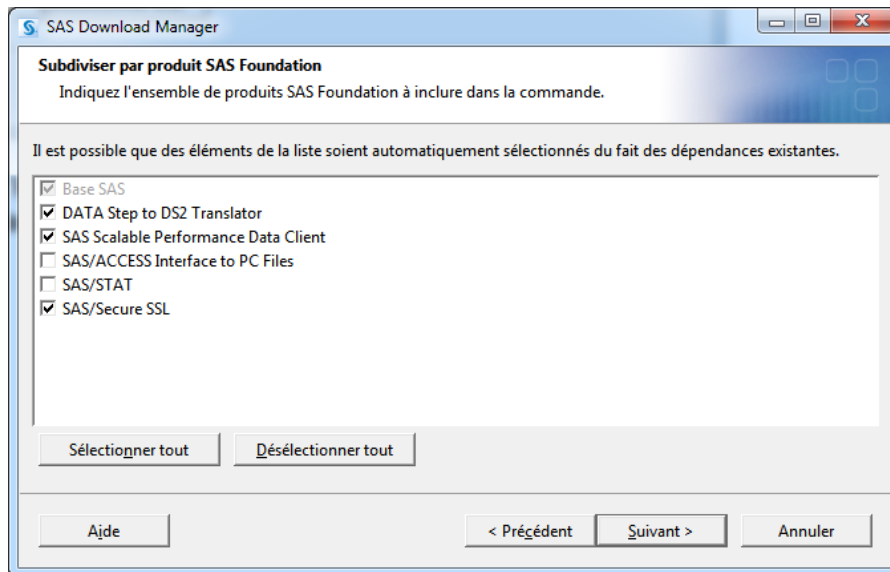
SAS Download Manager

Subdiviser par produit SAS Foundation

Indiquez l'ensemble de produits SAS Foundation à inclure dans la commande.

Il est possible que des éléments de la liste soient automatiquement sélectionnés du fait des dépendances existantes.

☑ Base SAS
☑ DATA Step to DS2 Translator
☑ SAS Scalable Performance Data Client
☐ SAS/ACCESS Interface to PC Files
☐ SAS/STAT
☑ SAS/Secure SSL

Sélectionner tout

Désélectionner tout

Aide

< Précédent

Suivant >

Annuler